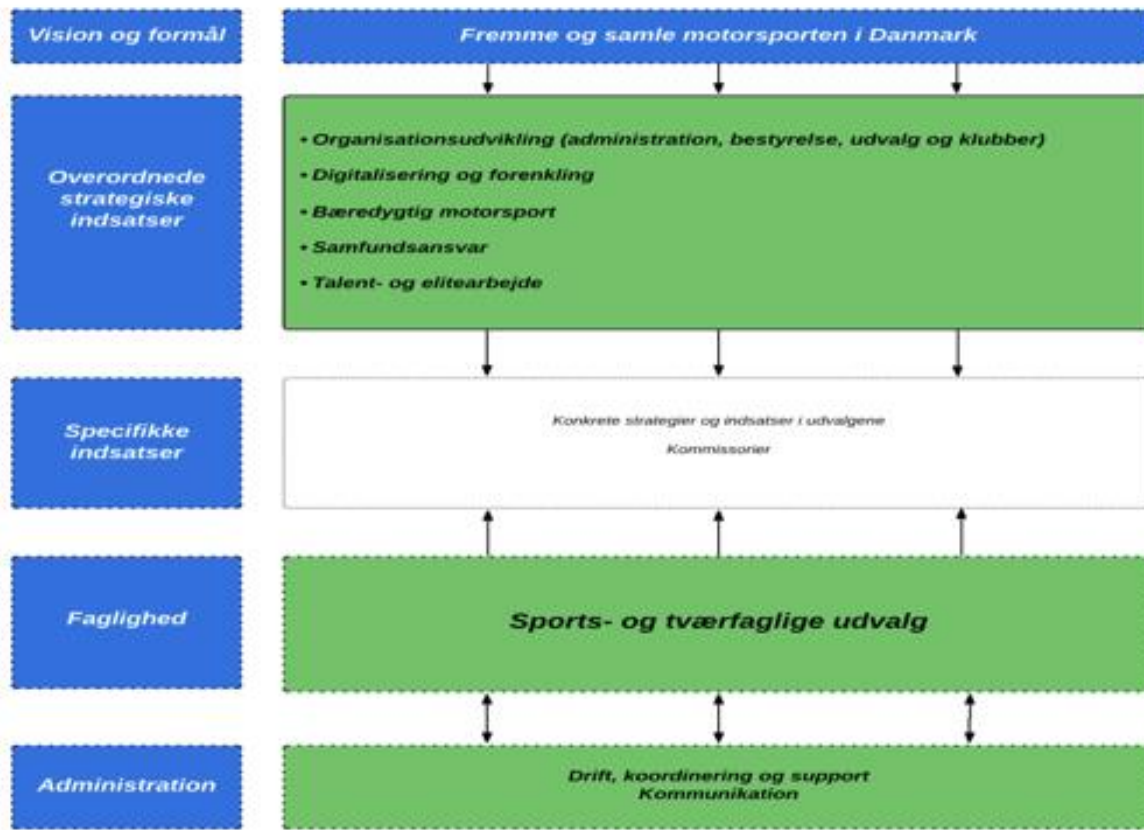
Vision og formål

Fremme og samle motorsporten i Danmark

Overordnede strategiske indsatser

• Organisationsudvikling (administration, bestyrelse, udvalg og klubber)
• Digitalisering og forenkling
• Bæredygtig motorsport
• Samfundsansvar
• Talent- og elitearbejde

Specifikke indsatser

Konkrete strategier og indsatser i udvalgene
Kommissorier

Faglighed

Sports- og tværfaglige udvalg

Administration

Drift, koordinering og support
Kommunikation